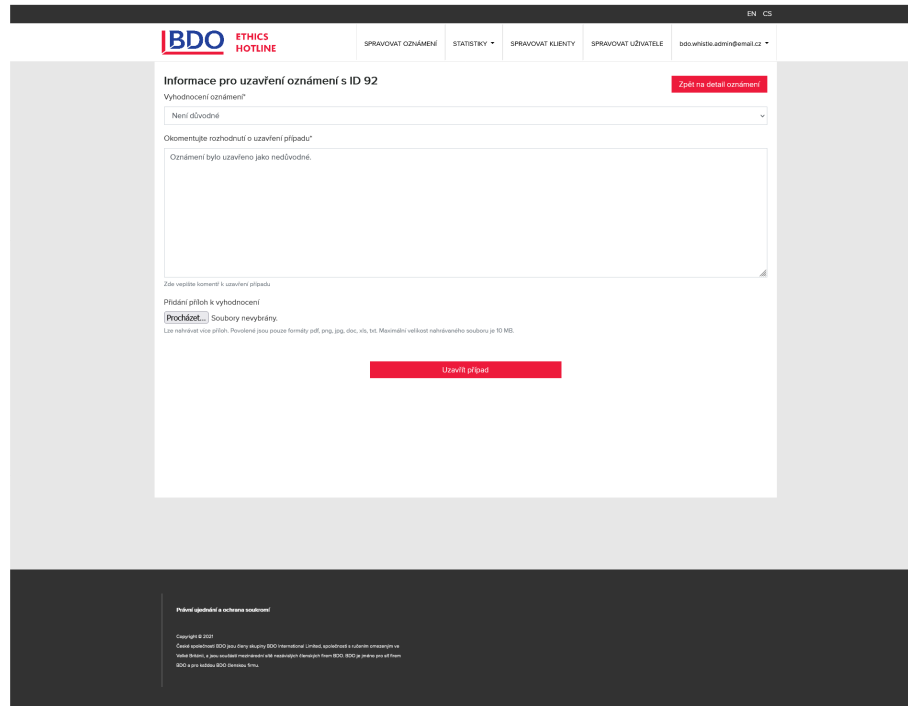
EN CS

BDO ETHICS HOTLINE

SPRAVOVAT OZNÁMENÍ STATISTIKY SPRAVOVAT KLIENTY SPRAVOVAT UŽIVATELE bdo.whistle.admin@email.cz

Informace pro uzavření oznámení s ID 92

Zpět na detail oznámení

Vyhodnocení oznámení*

Není důvodné

Okomentujte rozhodnutí o uzavření případu*

Oznámení bylo uzavřeno jako nedůvodné.

Zde vepište komentář k uzavření případu

Přidání příloh k vyhodnocení

Procházet... Soubory nevybrány.

Lze nahrávat více příloh. Povolené jsou pouze formáty pdf, png, jpg, doc, xls, txt. Maximální velikost nahrávaného souboru je 10 MB.

Uzavřít případ

Právní ujednání a ochrana soukromí

Copyright © 2021

České společnosti BDO jsou členy skupiny BDO International Limited, společnosti s ručením omezeným ve Velké Británii, a jsou součástí mezinárodní sítě nezávislých členských firem BDO. BDO je značka pro síť firem BDO a pro každou BDO členskou firmu.